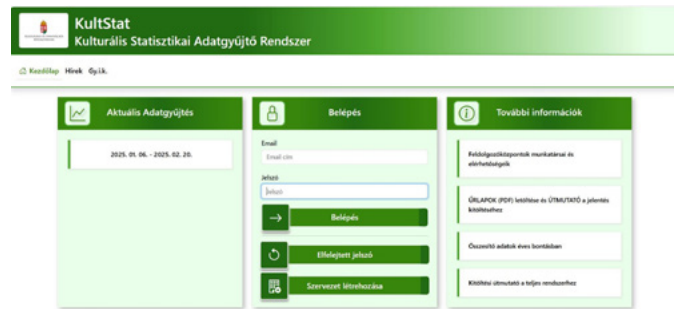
KultStat
Kulturális Statisztikai Adatgyűjtő Rendszer

Kezdőlap Hírek Gy.i.k.

Aktuális Adatgyűjtés

2025. 01. 06. - 2025. 02. 20.

Belépés

Email
Email cím
Jelszó
Jelszó
Belépés
Elfelejtett jelszó
Szervezet létrehozása

További információk

Feldolgozóközpontok munkatársai és elérhetőségeik

ŰRLAPOK (PDF) letöltése és ÚTMUTATÓ a jelentés kitöltéséhez

Összesítő adatok éves bontásban

Kitöltési útmutató a teljes rendszerhez